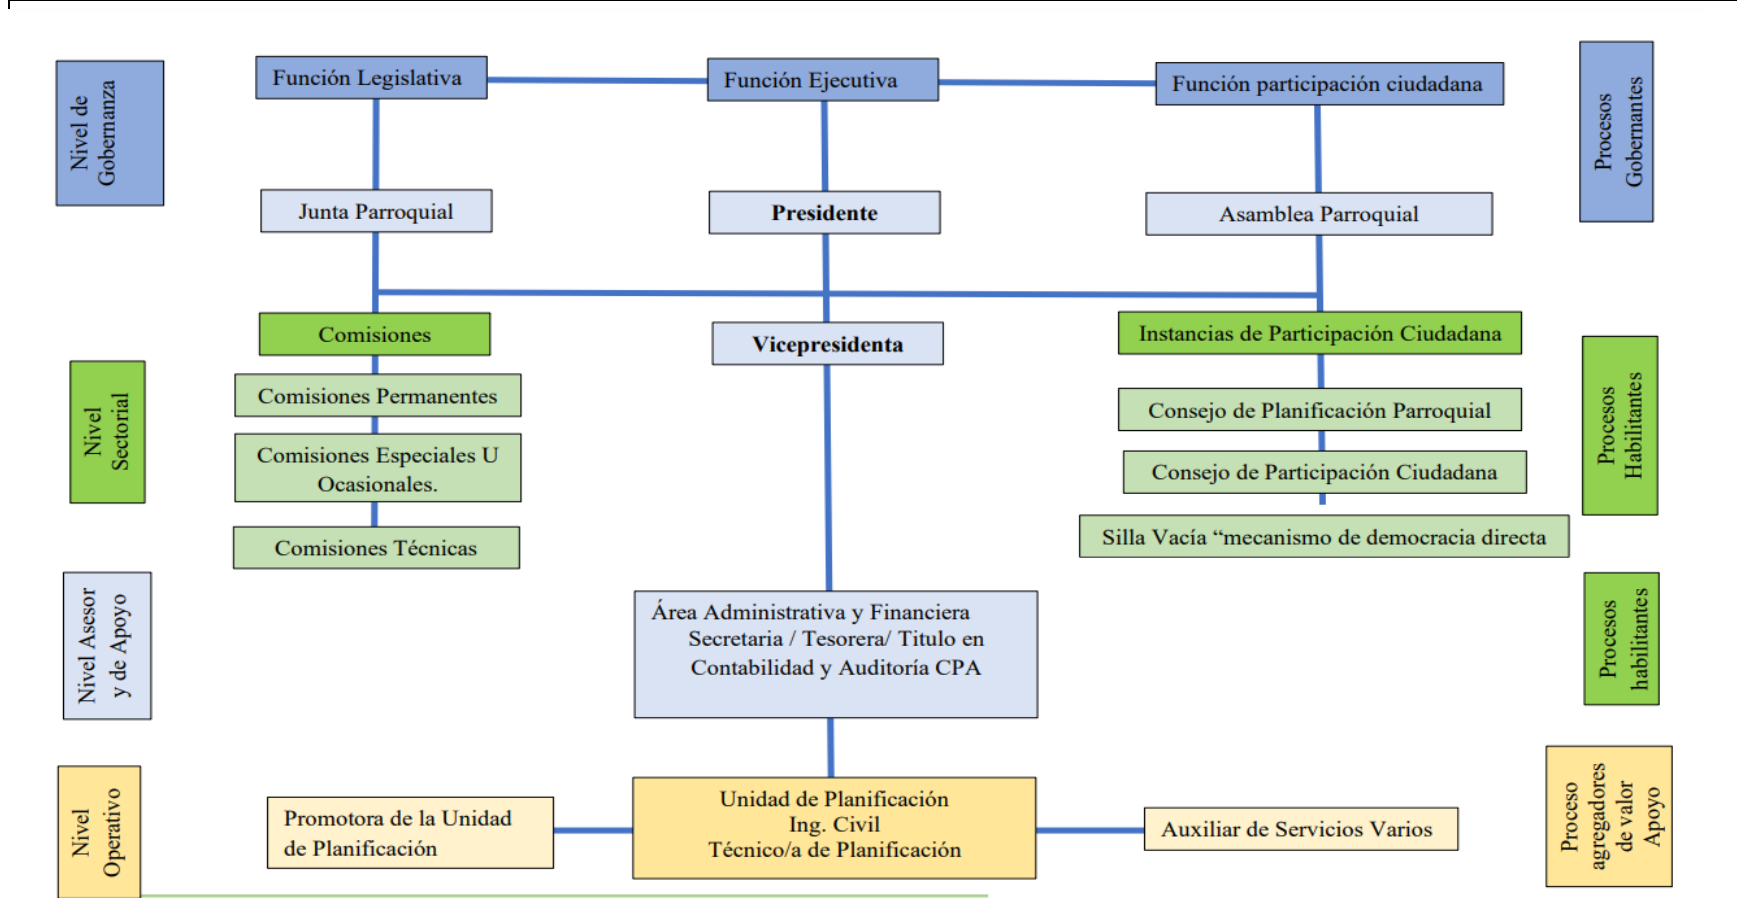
Nivel de Gobernanza

Función Legislativa

Función Ejecutiva

Función participación ciudadana

Procesos Gobernantes

Junta Parroquial

Presidente

Asamblea Parroquial

Comisiones

Vicepresidenta

Instancias de Participación Ciudadana

Nivel Sectorial

Comisiones Permanentes

Comisiones Especiales U Ocasionales.

Comisiones Técnicas

Consejo de Planificación Parroquial

Consejo de Participación Ciudadana

Silla Vacía “mecanismo de democracia directa

Procesos Habilitantes

Nivel Asesor y de Apoyo

Área Administrativa y Financiera Secretaria / Tesorera/ Titulo en Contabilidad y Auditoría CPA

Procesos habilitantes

Nivel Operativo

Promotora de la Unidad de Planificación

Unidad de Planificación Ing. Civil Técnico/a de Planificación

Auxiliar de Servicios Varios

Proceso agregadores de valor Apoyo